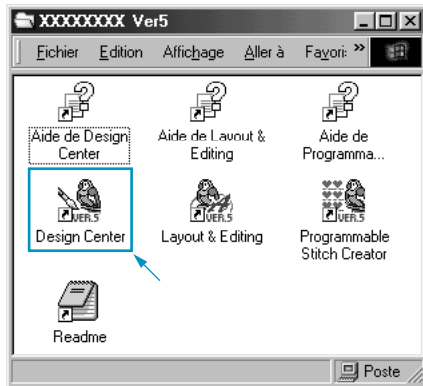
XXXXXXXX Ver5

Fichier Edition Affichage Aller à Favori: »

Aide de Design Center

Aide de Layout & Editing

Aide de Programma...

VER.5 Design Center

VER.5 Layout & Editing

VER.5 Programmable Stitch Creator

Readme

Poste